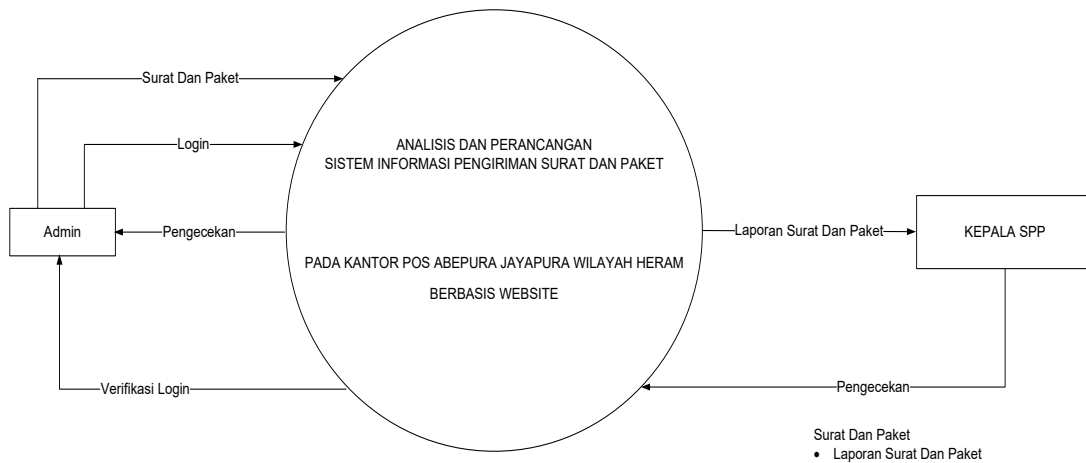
Surat Dan Paket

Login

ANALISIS DAN PERANCANGAN
SISTEM INFORMASI PENGIRIMAN SURAT DAN PAKET

Admin

Pengecekan

Laporan Surat Dan Paket

KEPALA SPP

PADA KANTOR POS ABEPURA JAYAPURA WILAYAH HERAM

BERBASIS WEBSITE

Verifikasi Login

Pengecekan

Surat Dan Paket
• Laporan Surat Dan Paket